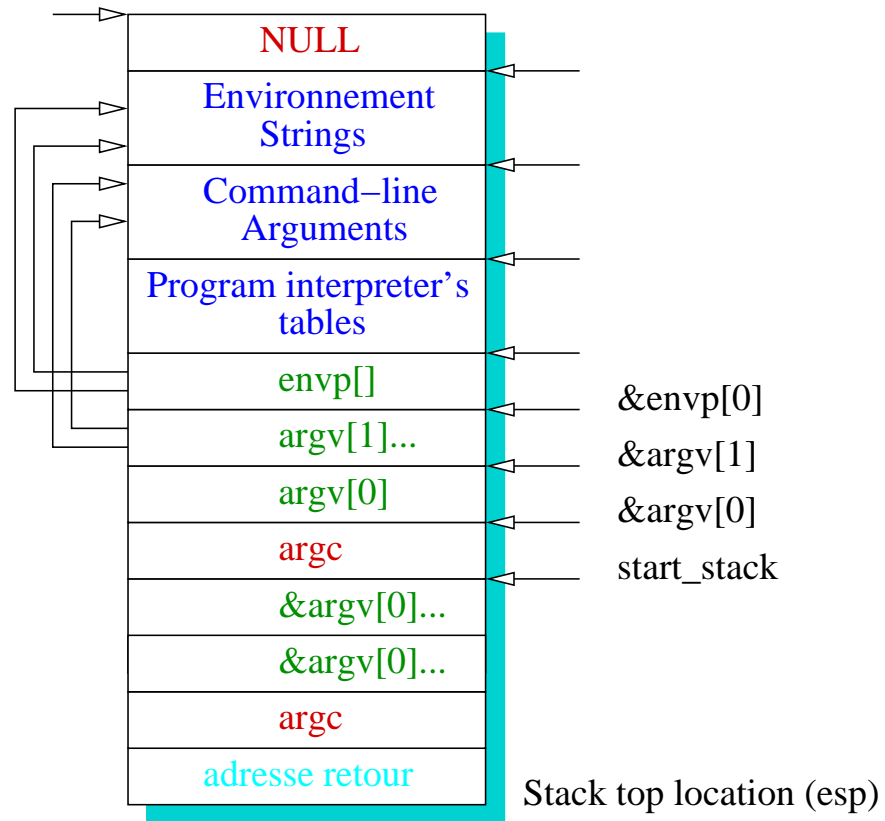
NULL

Environnement Strings

Command–line Arguments

Program interpreter's tables

envp[]

argv[1]...

argv[0]

argc

&argv[0]...

&argv[0]...

argc

adresse retour

&envp[0]

&argv[1]

&argv[0]

start_stack

Stack top location (esp)